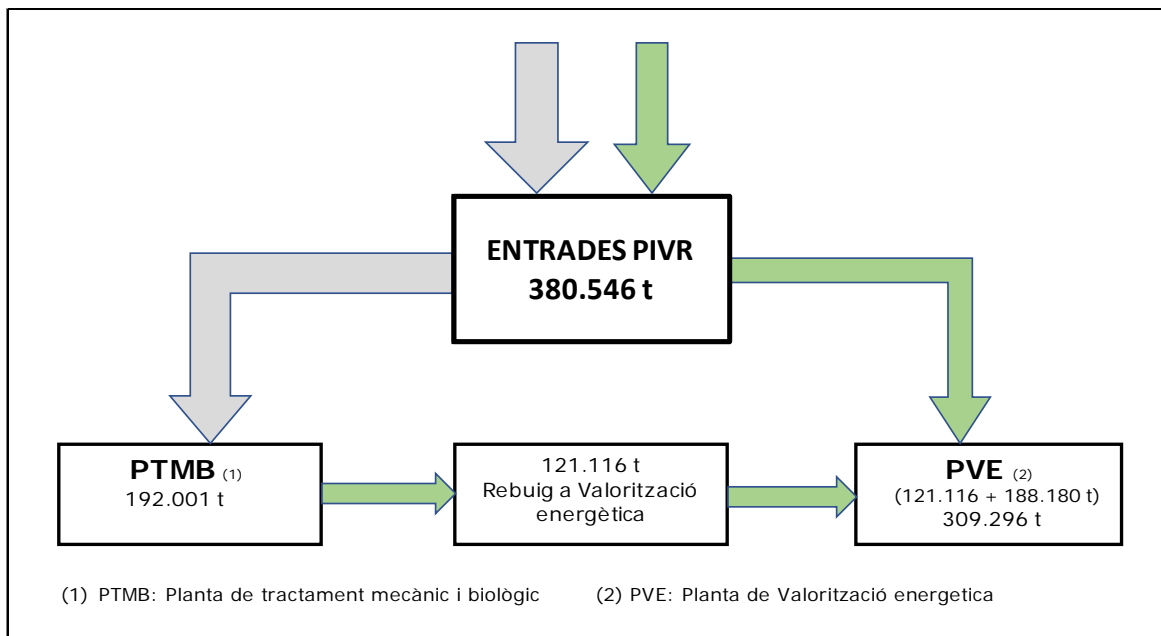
ENTRADES PIVR
380.546 t

PTMB (1)
192.001 t

121.116 t
Rebuig a Valorització energètica

PVE (2)
(121.116 + 188.180 t)
309.296 t

(1) PTMB: Planta de tractament mecànic i biològic

(2) PVE: Planta de Valorització energetica